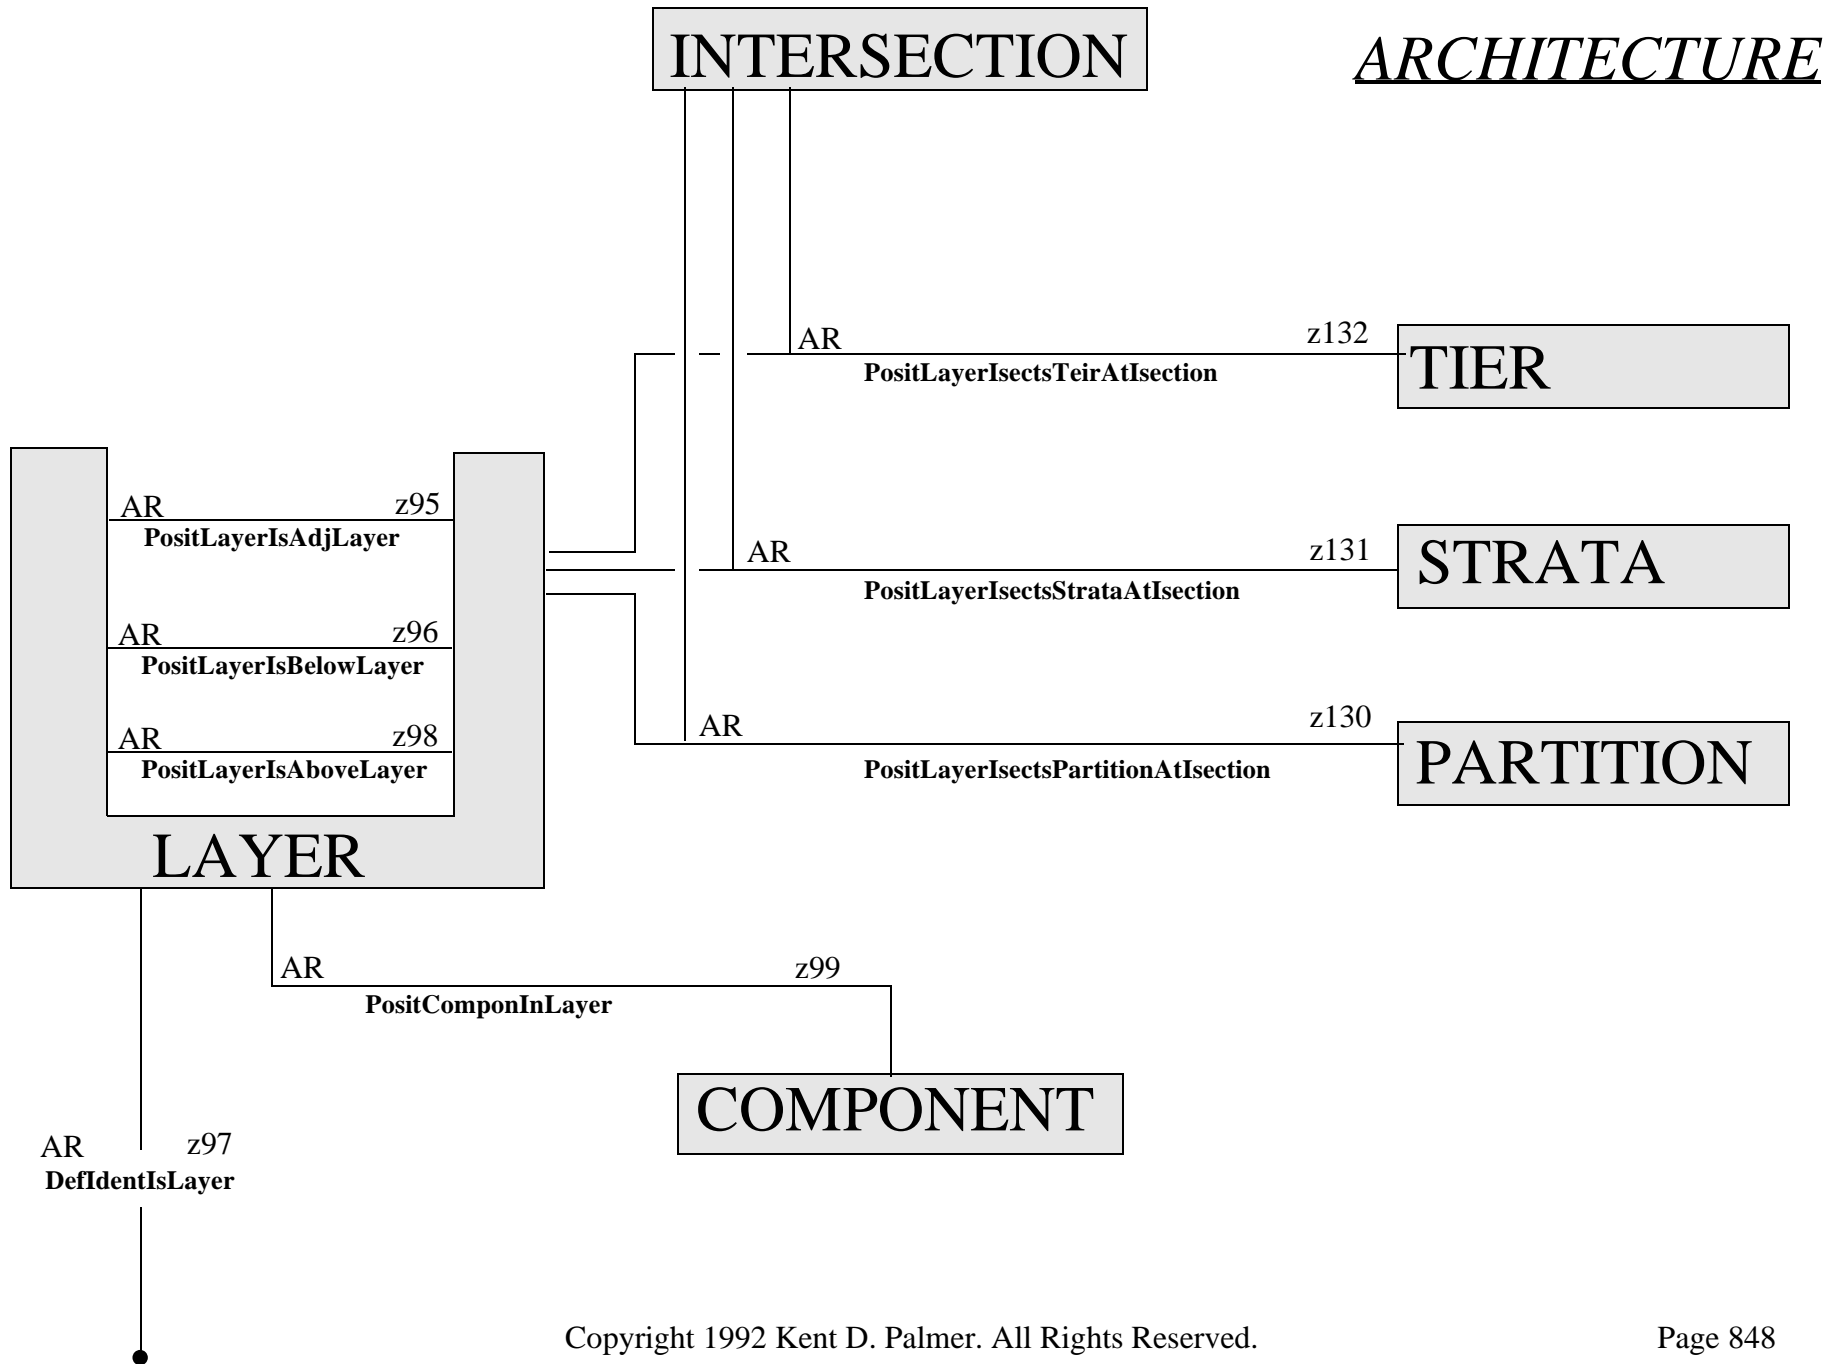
INTERSECTION

ARCHITECTURE

AR
z132
PositLayerIsectsTeirAtIsection
TIER

AR
z95
PositLayerIsAdjLayer

AR
z96
PositLayerIsBelowLayer

AR
z98
PositLayerIsAboveLayer

LAYER

AR
z131
PositLayerIsectsStrataAtIsection
STRATA

AR
z130
PositLayerIsectsPartitionAtIsection
PARTITION

AR
z99
PositComponInLayer

COMPONENT

AR
z97
DefIdentIsLayer

Copyright 1992 Kent D. Palmer. All Rights Reserved.

Page 848